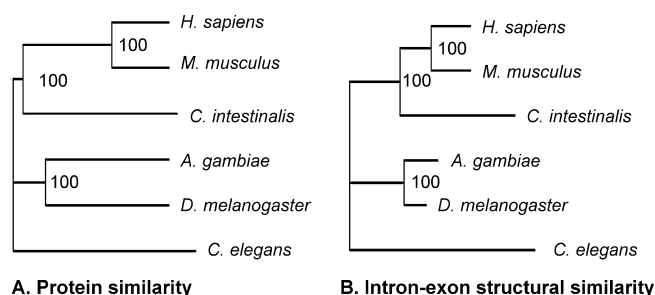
H. sapiens
100
M. musculus
100
C. intestinalis
A. gambiae
100
D. melanogaster
C. elegans

A. Protein similarity

H. sapiens
100
M. musculus
100
C. intestinalis
A. gambiae
100
D. melanogaster
C. elegans

B. Intron-exon structural similarity